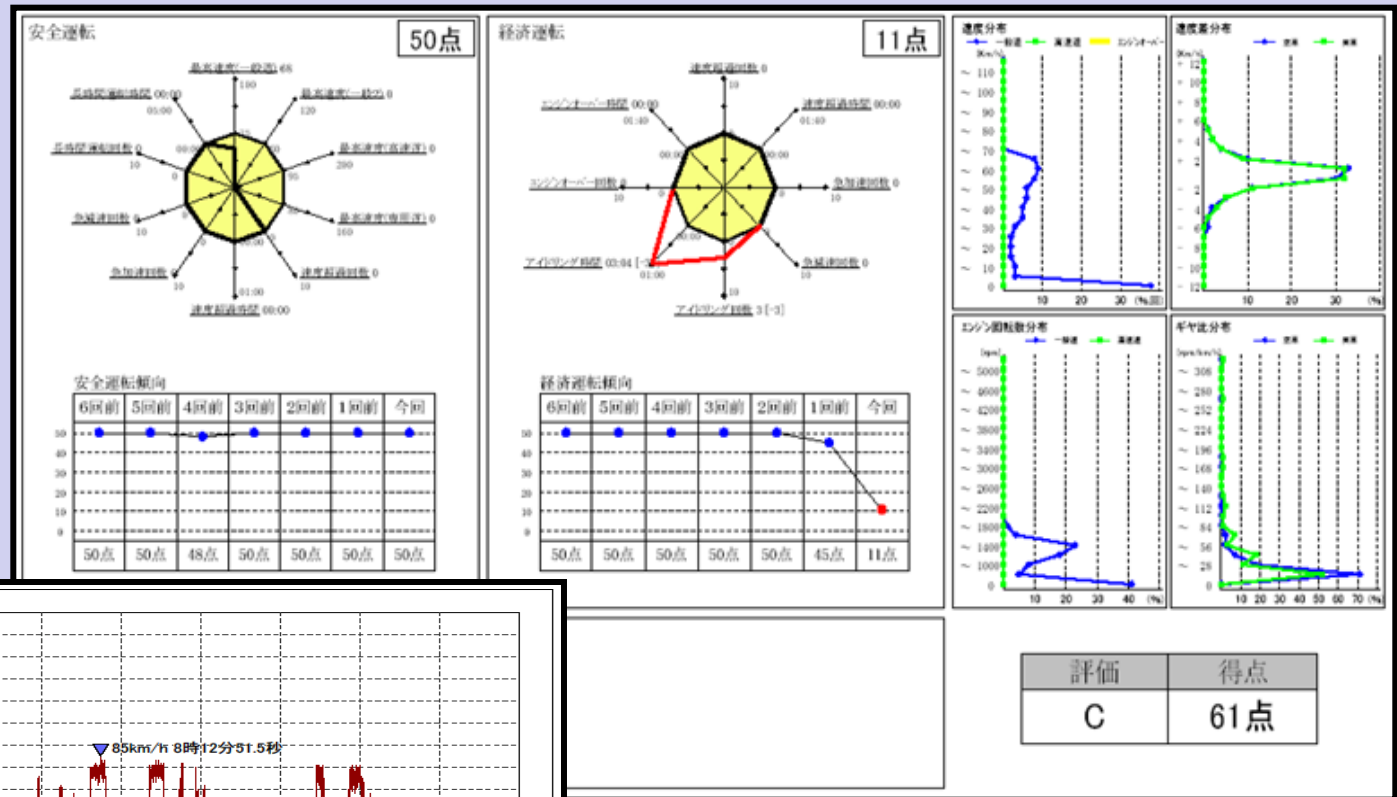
安全運転

50点

最高速度(一般道) 68
100
最高速度(一般道) 0
120
最高速度(高速道) 0
200
最高速度(専用道) 0
160
速度超過回数 0
10
速度超過時間 00:00
01:00
急加速回数 0
10
急減速回数 0
10
長時間運転回数 0
10
長時間運転時間 00:00
01:00

安全運転傾向

| 6回前 | 5回前 | 4回前 | 3回前 | 2回前 | 1回前 | 今回 |
|---|---|---|---|---|---|---|
| 50点 | 50点 | 48点 | 50点 | 50点 | 50点 | 50点 |

50
40
30
20
10
0

経済運転

11点

速度超過回数 0
10
速度超過時間 00:00
01:40
急加速回数 0
10
急減速回数 0
10
アイドリング回数 3 [-3]
10
アイドリング時間 03:04 [-
01:00
エンジンオーバー回数 0
10
エンジンオーバー時間 00:00
01:40

経済運転傾向

| 6回前 | 5回前 | 4回前 | 3回前 | 2回前 | 1回前 | 今回 |
|---|---|---|---|---|---|---|
| 50点 | 50点 | 50点 | 50点 | 50点 | 45点 | 11点 |

50
40
30
20
10
0

速度分布
一般道 高速道 エンジンオーバー
[Km/h]
~110 ~100 ~90 ~80 ~70 ~60 ~50 ~40 ~30 ~20 ~10 0
10 20 30 (%)

速度差分布
[Km/h]
12 10 8 6 4 2 2 4 6 8 10 12
10 20 30

エンジン回転数分布
一般道 高速道
[rpm]
~5000 ~4600 ~4200 ~3800 ~3400 ~3000 ~2600 ~2200 ~1800 ~1400 ~1000 0
10 20 30 40 (%)

ギヤ比分布
[rpm/km/h]
~308 ~280 ~252 ~224 ~196 ~168 ~140 ~112 ~84 ~56 ~28 0
10 20 30 40 50 60 70 (%)

| 評価 | 得点 |
|---|---|
| C | 61点 |

85km/h 8時12分51.5秒